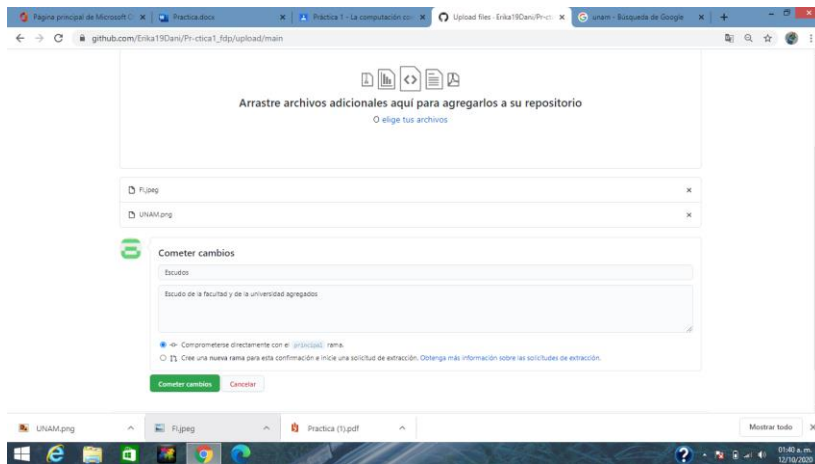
Página principal de Microsoft O | Practica.docx | Práctica 1 - La computación co | Upload files · Erika19Dani/Pr-ctic | unam - Búsqueda de Google

github.com/Erika19Dani/Pr-ctica1_fdp/upload/main

Arrastre archivos adicionales aquí para agregarlos a su repositorio

O elige tus archivos

FI.jpeg

UNAM.png

Cometer cambios

Escudos

Escudo de la facultad y de la universidad agregados

Comprometerse directamente con el principal rama.

Cree una nueva rama para esta confirmación e inicie una solicitud de extracción. Obtenga más información sobre las solicitudes de extracción.

Cometer cambios

Cancelar

UNAM.png

FI.jpeg

Practica (1).pdf

Mostrar todo

01:40 a. m.
12/10/2020